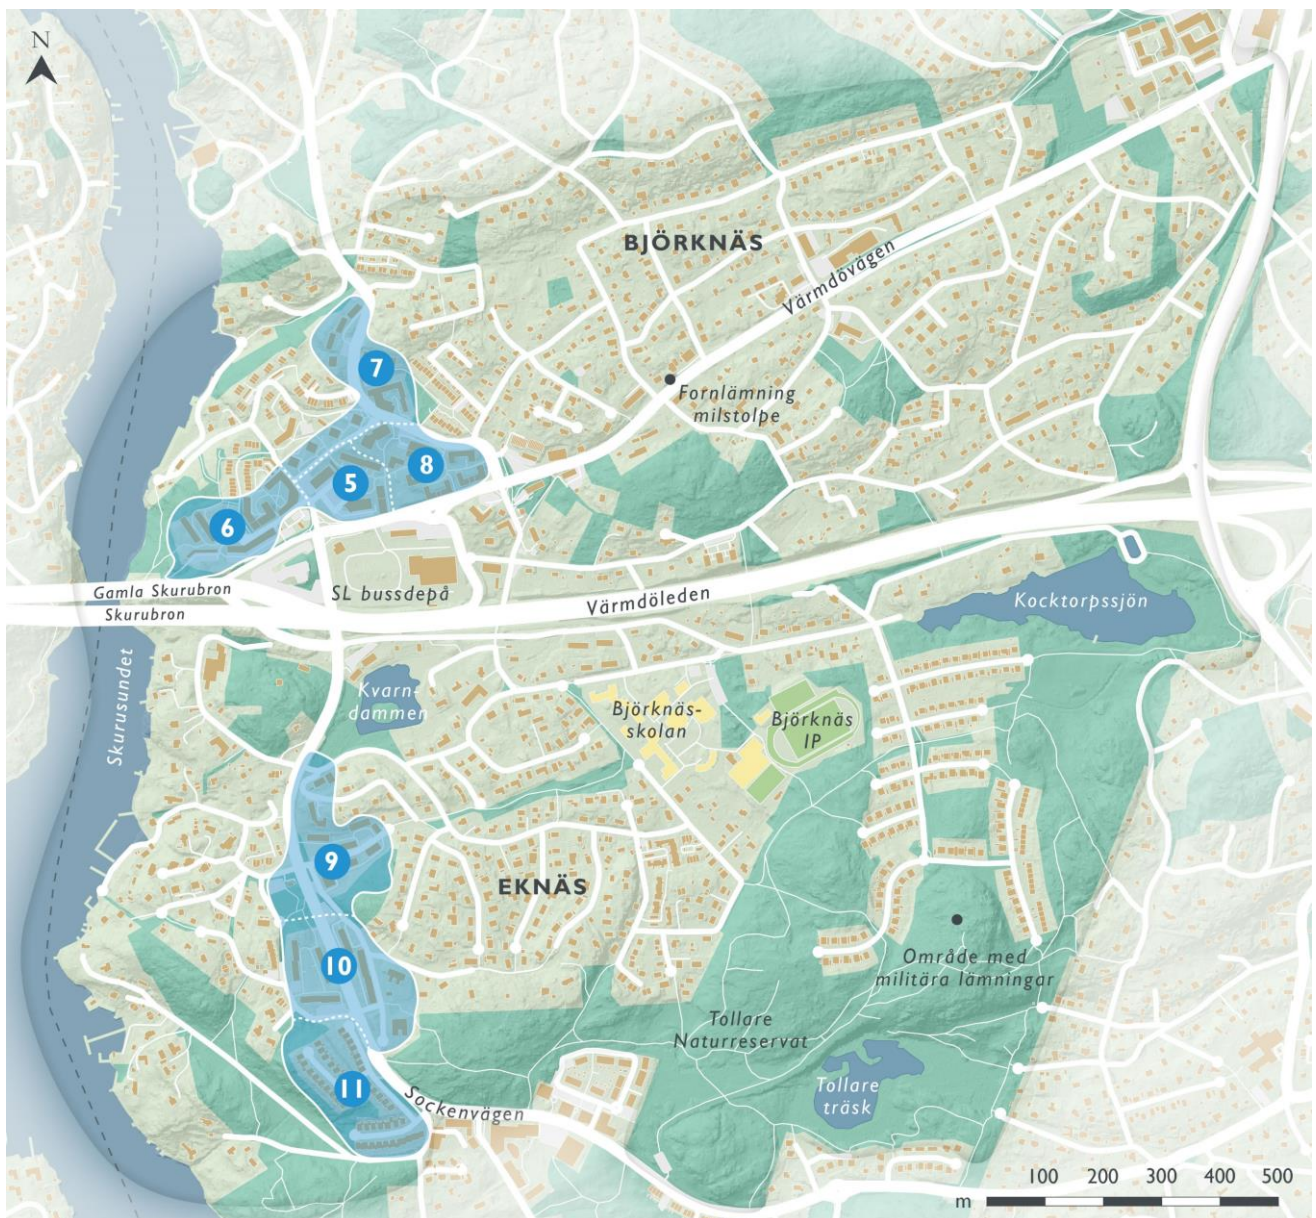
N

BJÖRKNÄS

Värmdövägen

7

Fornlämning milstolpe

8

5

6

Gamla Skurubron

Skurubron

SL bussdepå

Värmdöleden

Kocktorpssjön

Skurusundet

Kvarndammen

Björknässkolan

Björknäs IP

9

EKNÄS

10

Område med militära lämningar

Tollare Naturreservat

11

Sockenvägen

Tollare träsk

100 200 300 400 500
m